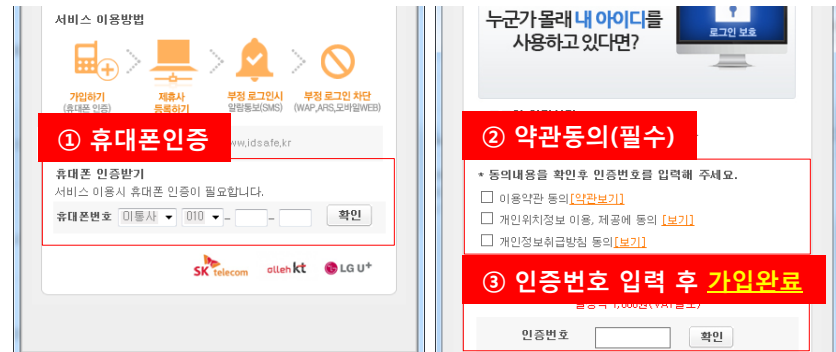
서비스 이용방법

가입하기
(휴대폰 인증)

제휴사
등록하기

부정 로그인시
알림통보(SMS)

부정 로그인 차단
(WAP,ARS,모바일WEB)

① 휴대폰인증

ww.idsafe.kr

휴대폰 인증받기
서비스 이용시 휴대폰 인증이 필요합니다.

휴대폰번호 이통사 010 - - 확인

SK telecom olleh kt LG U+

누군가 몰래 내 아이디를 사용하고 있다면?

로그인 보호

② 약관동의(필수)

* 동의내용을 확인후 인증번호를 입력해 주세요.

이용약관 동의[약관보기]
개인위치정보 이용, 제공에 동의 [보기]
개인정보취급방침 동의[보기]

③ 인증번호 입력 후 가입완료

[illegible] 1,000원(VAT별도)

인증번호 확인